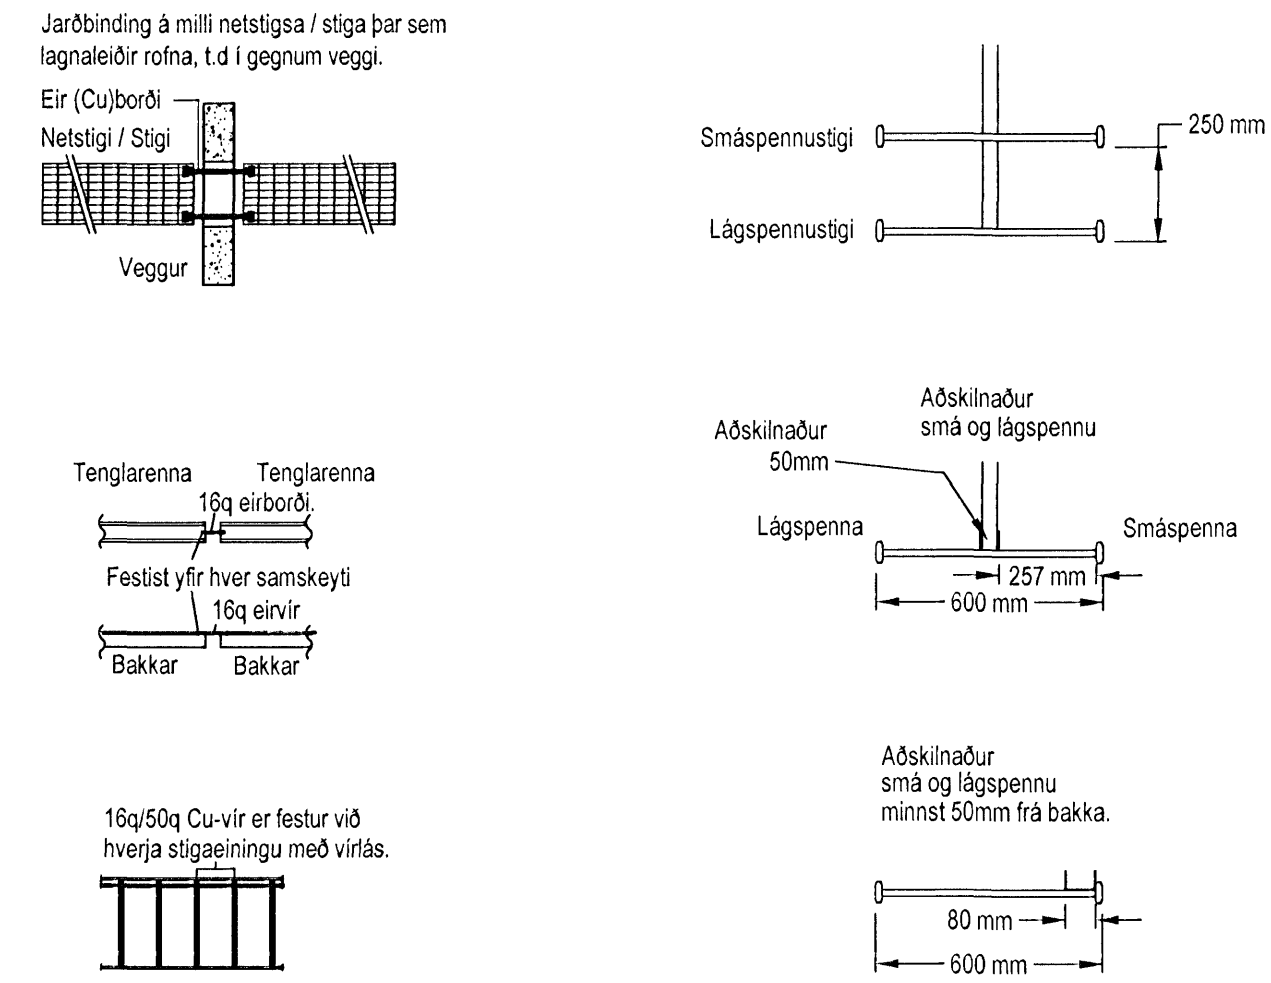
Jarðbinding á milli netstigsa / stiga þar sem lagnaleiðir rofna, t.d í gegnum veggi.

Eir (Cu)borði
Netstigi / Stigi
Veggur

Smáspennustigi
Lágspennustigi
250 mm

Tenglarenna
Tenglarenna
16q eirborði.
Festist yfir hver samskeyti
16q eirvír
Bakkar
Bakkar

Aðskilnaður
50mm
Aðskilnaður smá og lágspennu
Lágspenna
Smáspenna
257 mm
600 mm

16q/50q Cu-vír er festur við hverja stigaeiningu með vírlás.

Aðskilnaður smá og lágspennu minnst 50mm frá bakka.
80 mm
600 mm